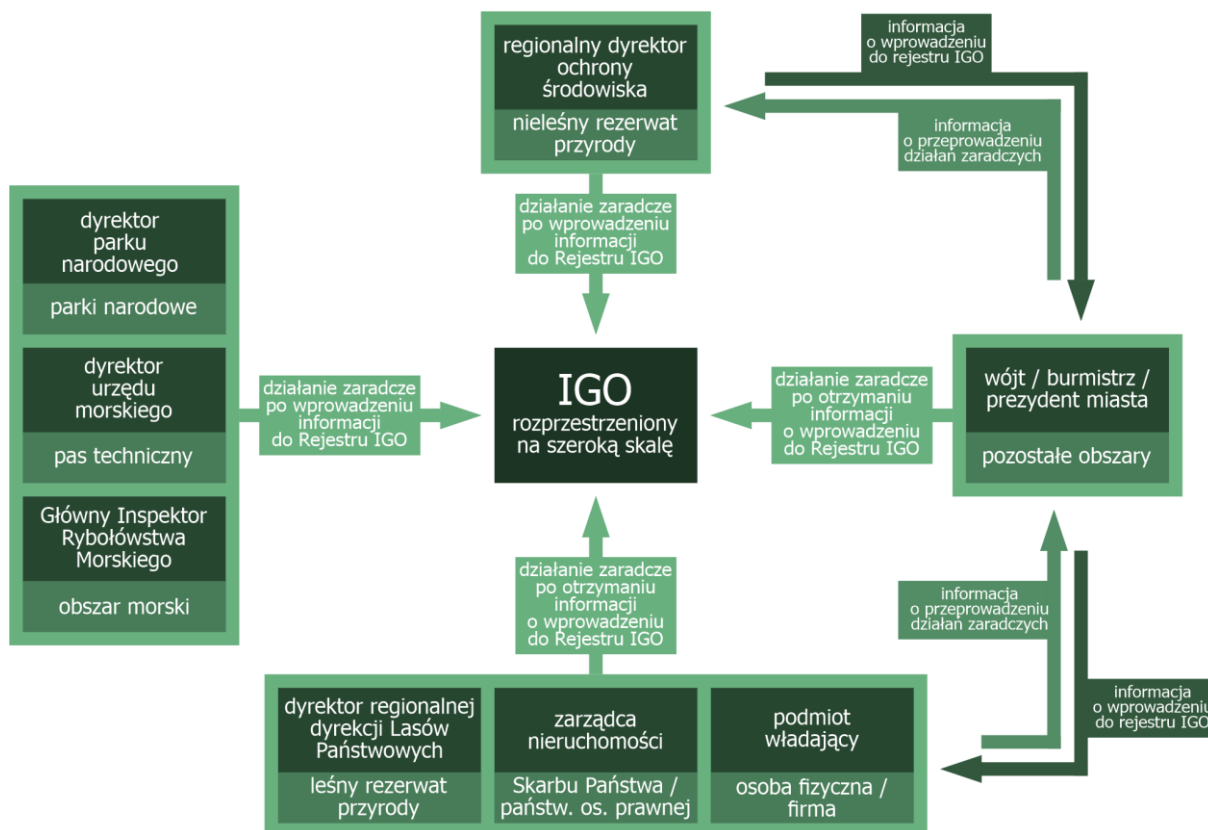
regionalny dyrektor ochrony środowiska

nieleśny rezerwat przyrody

informacja o wprowadzeniu do rejestru IGO

informacja o przeprowadzeniu działan zaradczych

działanie zaradcze po wprowadzeniu informacji do Rejestru IGO

dyrektor parku narodowego

parki narodowe

dyrektor urzędu morskiego

pas techniczny

Główny Inspektor Rybołówstwa Morskiego

obszar morski

działanie zaradcze po wprowadzeniu informacji do Rejestru IGO

IGO
rozprzestrzeniony na szeroką skalę

działanie zaradcze po otrzymaniu informacji o wprowadzeniu do Rejestru IGO

wójt / burmistrz / prezydent miasta

pozostałe obszary

informacja o przeprowadzeniu działan zaradczych

informacja o wprowadzeniu do rejestru IGO

działanie zaradcze po otrzymaniu informacji o wprowadzeniu do Rejestru IGO

dyrektor regionalnej dyrekcji Lasów Państwowych

leśny rezerwat przyrody

zarządca nieruchomości

Skarbu Państwa / państw. os. prawnej

podmiot władający

osoba fizyczna / firma